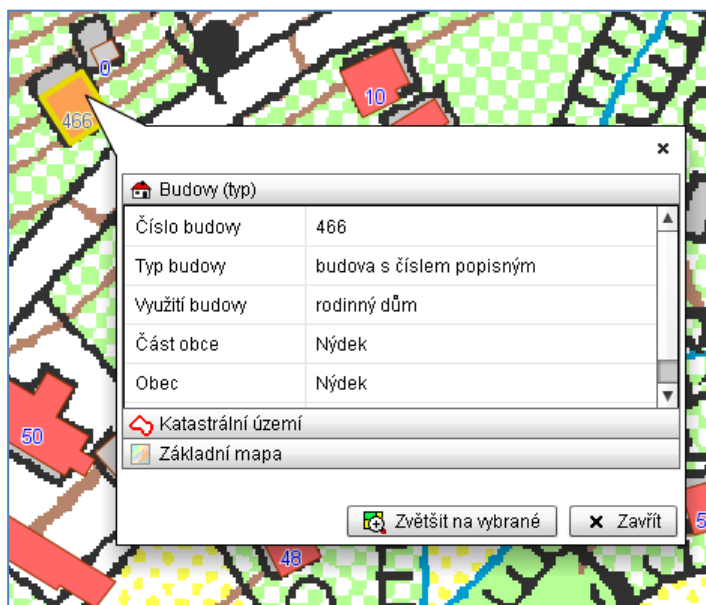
0
10
466
×
Budovy (typ)

| | |
|---|---|
| Číslo budovy | 466 |
| Typ budovy | budova s číslem popisným |
| Využití budovy | rodinný dům |
| Část obce | Nýdek |
| Obec | Nýdek |

Katastrální území
Základní mapa
50
Zvětšit na vybrané
× Zavřít
48
5